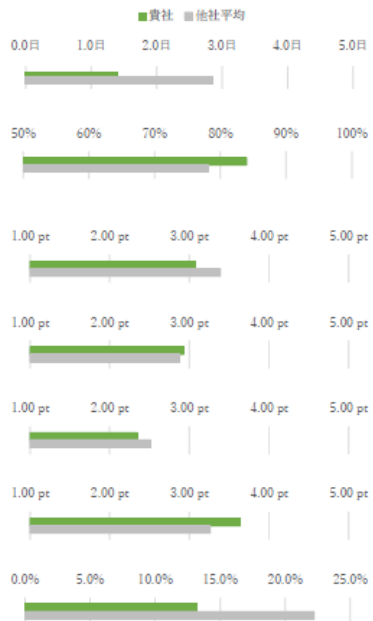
貴社 他社平均

0.0日 1.0日 2.0日 3.0日 4.0日 5.0日

50% 60% 70% 80% 90% 100%

1.00 pt 2.00 pt 3.00 pt 4.00 pt 5.00 pt

1.00 pt 2.00 pt 3.00 pt 4.00 pt 5.00 pt

1.00 pt 2.00 pt 3.00 pt 4.00 pt 5.00 pt

1.00 pt 2.00 pt 3.00 pt 4.00 pt 5.00 pt

0.0% 5.0% 10.0% 15.0% 20.0% 25.0%